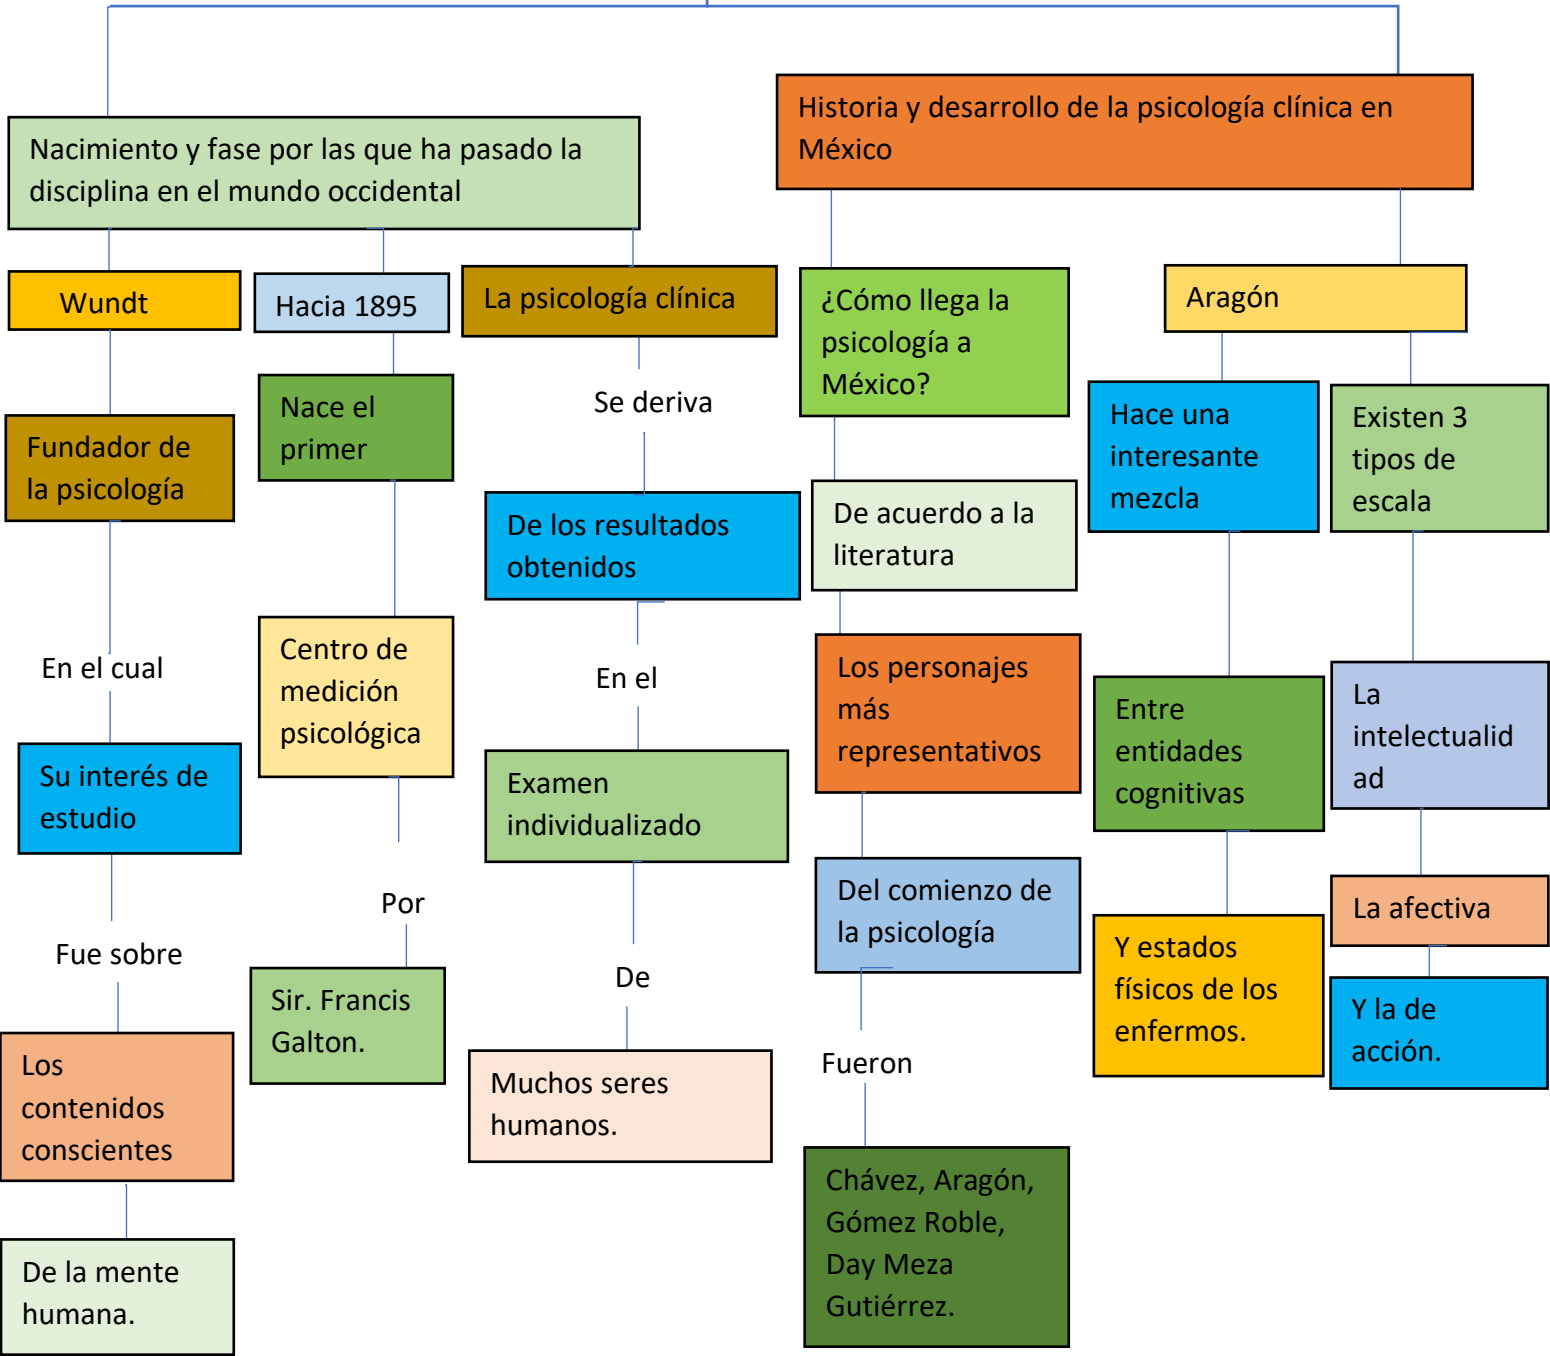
Nacimiento y fase por las que ha pasado la disciplina en el mundo occidental

Wundt

Fundador de la psicología

En el cual

Su interés de estudio

Fue sobre

Los contenidos conscientes

De la mente humana.

Hacia 1895

Nace el primer

Centro de medición psicológica

Por

Sir. Francis Galton.

La psicología clínica

Se deriva

De los resultados obtenidos

En el

Examen individualizado

De

Muchos seres humanos.

Historia y desarrollo de la psicología clínica en México

¿Cómo llega la psicología a México?

De acuerdo a la literatura

Los personajes más representativos

Del comienzo de la psicología

Fueron

Chávez, Aragón, Gómez Roble, Day Meza Gutiérrez.

Aragón

Hace una interesante mezcla

Entre entidades cognitivas

Y estados físicos de los enfermos.

Existen 3 tipos de escala

La intelectualid ad

La afectiva

Y la de acción.